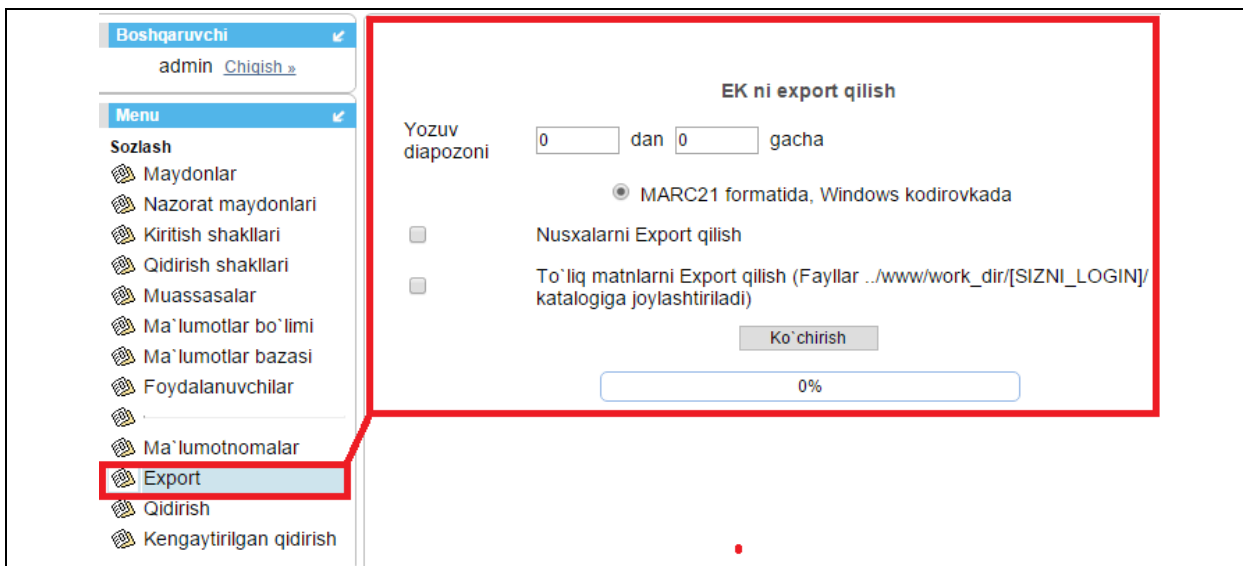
Boshqaruvchi

admin Chiqish »

Menu

Sozlash

Maydonlar

Nazorat maydonlari

Kiritish shakllari

Qidirish shakllari

Muassasalar

Ma`lumotlar bo`limi

Ma`lumotlar bazasi

Foydalanuvchilar

Ma`lumotnomalar

Export

Qidirish

Kengaytirilgan qidirish

EK ni export qilish

Yozuv diapozoni 0 dan 0 gacha

MARC21 formatida, Windows kodirovkada

Nusxalarni Export qilish

To`liq matnlarni Export qilish (Fayllar ../www/work_dir/[SIZNI_LOGIN]/ katalogiga joylashtiriladi)

Ko`chirish

0%